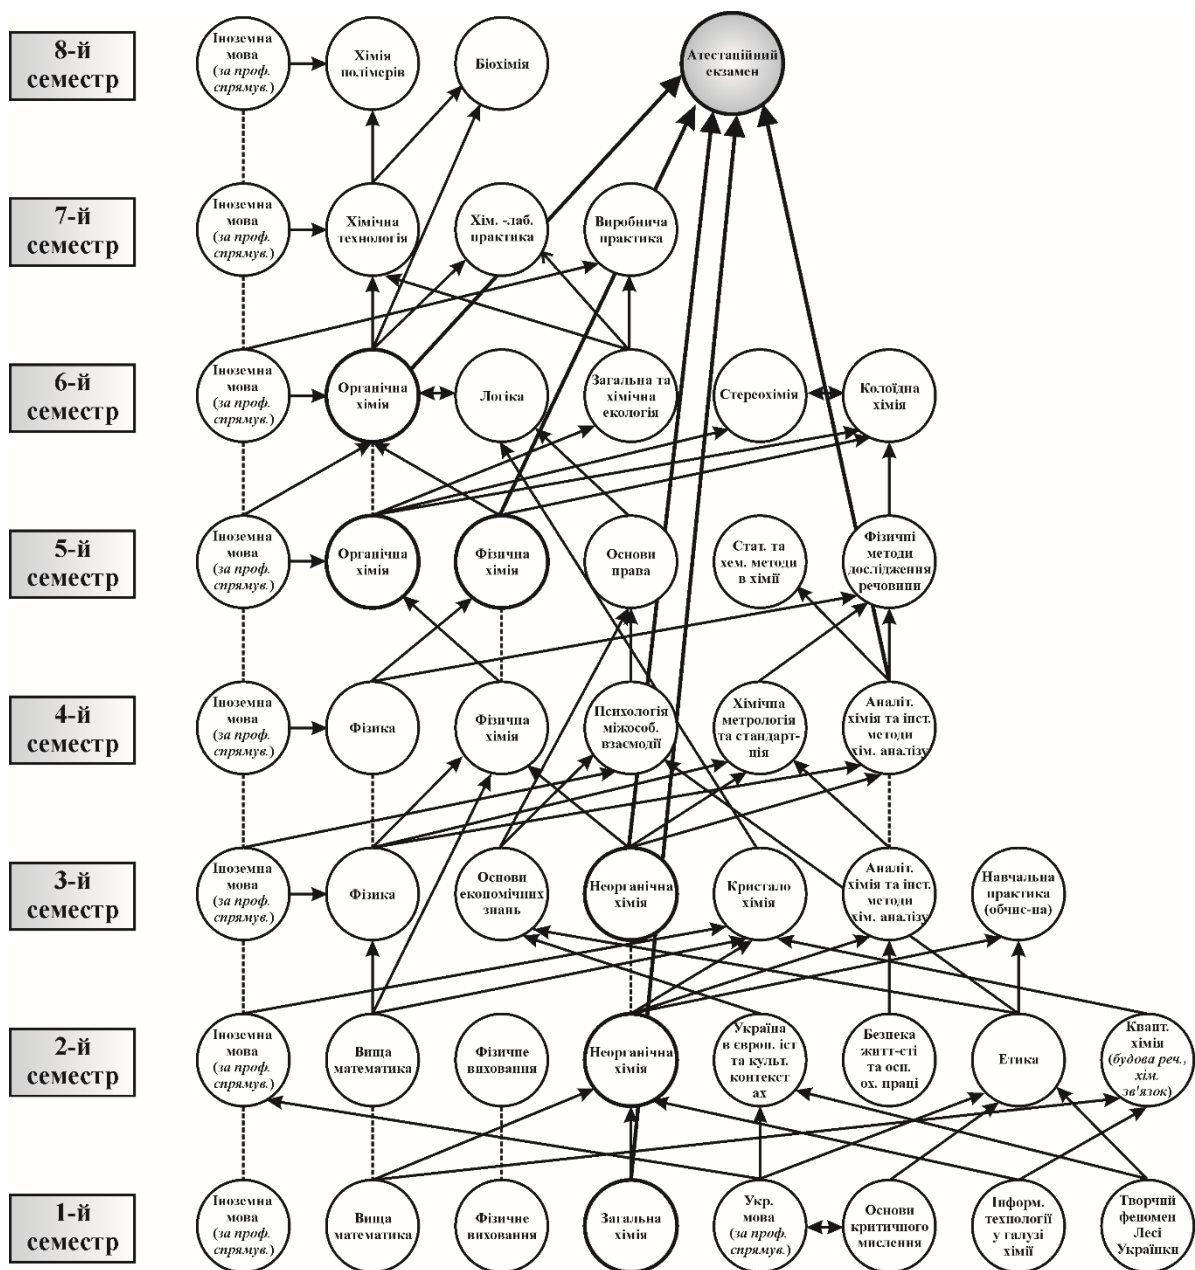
8-й семестр

Іноземна мова (за проф. спрямув.)

Хімія полімерів

Біохімія

Атестаційний екзамен

7-й семестр

Іноземна мова (за проф. спрямув.)

Хімічна технологія

Хім. -лаб. практика

Виробнича практика

6-й семестр

Іноземна мова (за проф. спрямув.)

Органічна хімія

Логіка

Загальна та хімічна екологія

Стереохімія

Колоїдна хімія

5-й семестр

Іноземна мова (за проф. спрямув.)

Органічна хімія

Фізична хімія

Основи права

Стат. та хем. методи в хімії

Фізичні методи дослідження речовини

4-й семестр

Іноземна мова (за проф. спрямув.)

Фізика

Фізична хімія

Психологія міжособ. взаємодії

Хімічна метрологія та стандарт-ція

Аналіт. хімія та інст. методи хім. аналізу

3-й семестр

Іноземна мова (за проф. спрямув.)

Фізика

Основи економічних знань

Неорганічна хімія

Кристало хімія

Аналіт. хімія та інст. методи хім. аналізу

Навчальна практика (обчис-на)

2-й семестр

Іноземна мова (за проф. спрямув.)

Вища математика

Фізичне виховання

Неорганічна хімія

Україна в європ. іст та культ. контекст ах

Безпека життєді-сті та осн. ох. праці

Етика

Квант. хімія (будова реч., хім. зв'язок)

1-й семестр

Іноземна мова (за проф. спрямув.)

Вища математика

Фізичне виховання

Загальна хімія

Укр. мова (за проф. спрямув.)

Основи критичного мислення

Інформ. технології у галузі хімії

Творчий феномен Лесі Українки